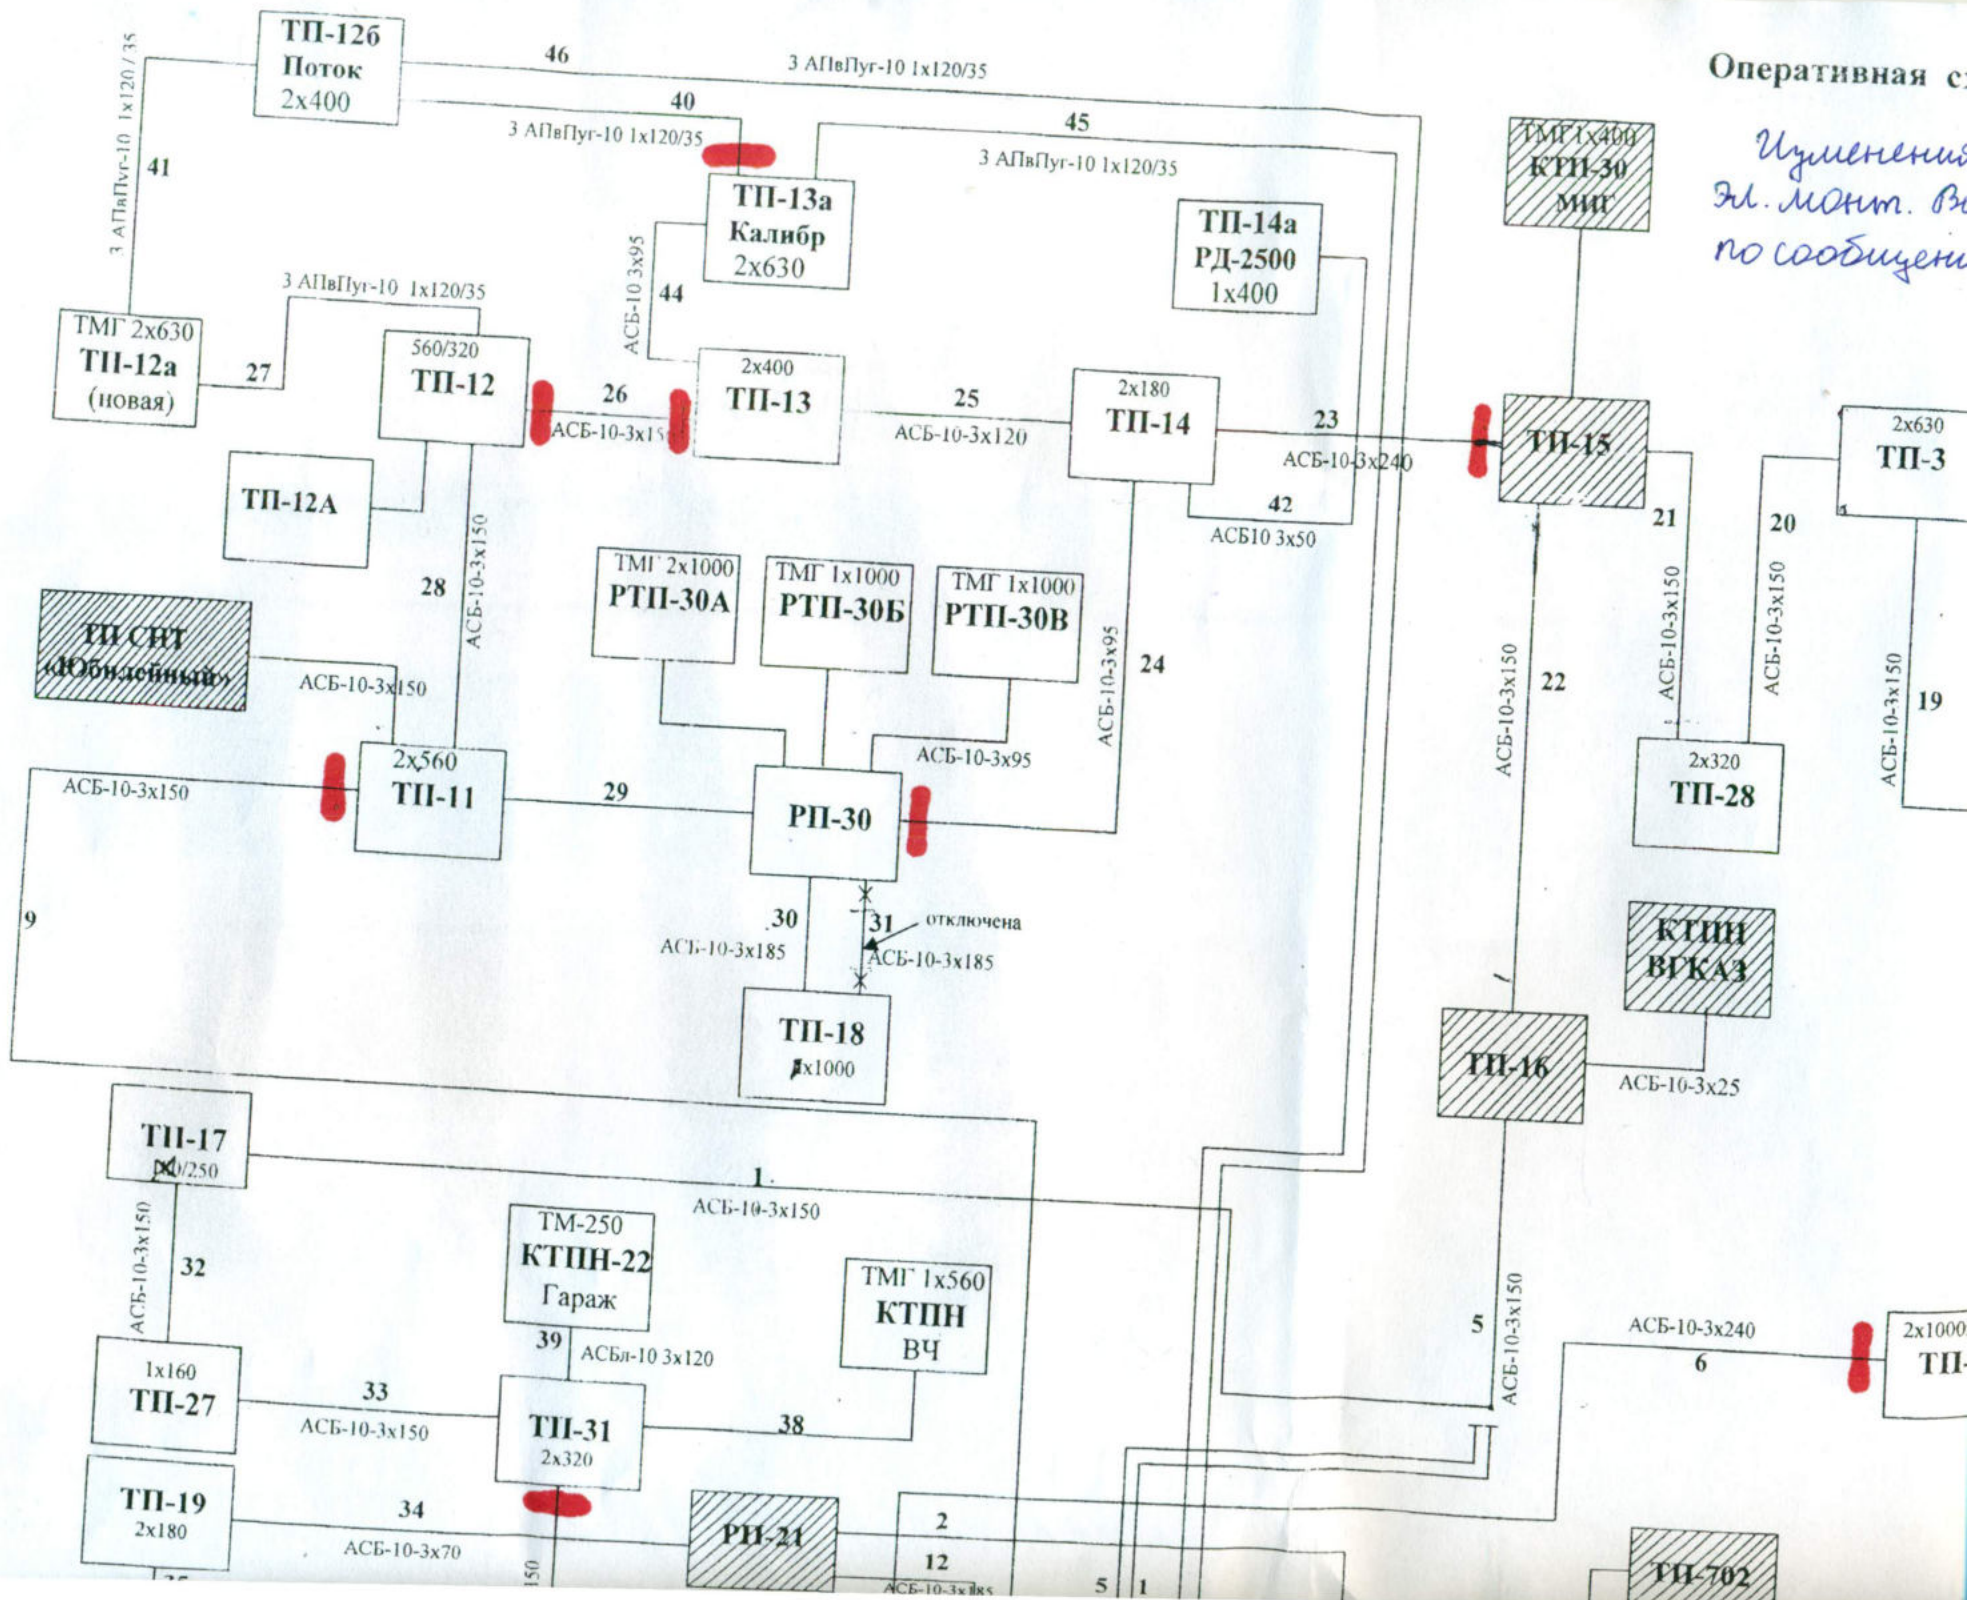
Оперативная с

Изменения
Эл. монт. В
по сообщени

ТП-12б
Поток
2х400

46
3 АПвПуг-10 1х120/35
40
3 АПвПуг-10 1х120/35
45
3 АПвПуг-10 1х120/35
3 АПвПуг-10 1х120/35
41

ТП-13а
Калибр
2х630

АСБ-10 3х95
44

ТП-14а
РД-2500
1х400

ТМГ1х400
КТП-30
МИГ

3 АПвПуг-10 1х120/35
ТМГ 2х630
ТП-12а
(новая)
27

560/320
ТП-12
26
АСБ-10-3х15
2х400
ТП-13
25
АСБ-10-3х120
2х180
ТП-14
23
АСБ-10-3х240
42
АСБ10 3х50
ТП-15

2х630
ТП-3

ТП-12А
АСБ-10-3х150
28

ТМГ 2х1000
РТП-30А
ТМГ 1х1000
РТП-30Б
ТМГ 1х1000
РТП-30В

21
20
АСБ-10-3х150
АСБ-10-3х150

ТП СНТ
«Юбилейный»
АСБ-10-3х150

24
АСБ-10-3х95
АСБ-10-3х150
22
19
АСБ-10-3х150

АСБ-10-3х150
2х560
ТП-11
29
РП-30
АСБ-10-3х95
2х320
ТП-28

9
30
31
отключена
АСБ-10-3х185
АСБ-10-3х185

КТПН
ВГКАЗ

ТП-18
1х1000

ТП-16
АСБ-10-3х25

ТП-17
100/250
1
АСБ-10-3х150
АСБ-10-3х150
32

ТМ-250
КТПН-22
Гараж
39
АСБл-10 3х120

ТМГ 1х560
КТПН
ВЧ

5
АСБ-10-3х150
АСБ-10-3х240
6
2х1000
ТП-

1х160
ТП-27
33
АСБ-10-3х150
ТП-31
2х320
38

ТП-19
2х180
34
АСБ-10-3х70
РП-21
2
12
АСБ-10-3х185
5
1
ТП-702